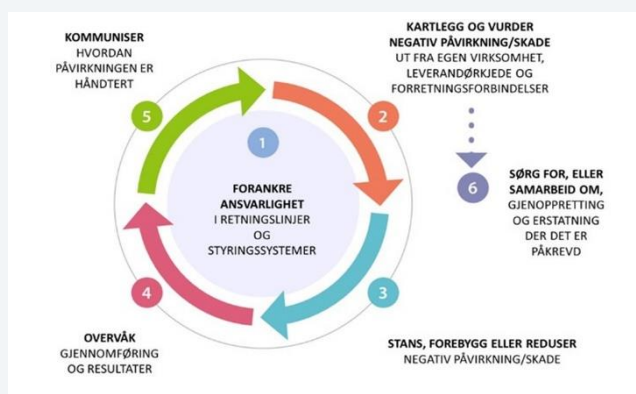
KOMMUNISER
HVORDAN PÅVIRKNINGEN ER HÅNDTERT

5

1

FORANKRE ANSVARLIGHET
I RETNINGSLINJER OG STYRINGSSYSTEMER

KARTLEGG OG VURDER NEGATIV PÅVIRKNING/SKADE
UT FRA EGEN VIRKSOMHET, LEVERANDØRKJEDE OG FORRETNINGSFORBINDELSER

2

6

SØRG FOR, ELLER SAMARBEID OM,
GJENOPPRETTING OG ERSTATNING DER DET ER PÅKREVD

3

STANS, FOREBYGG ELLER REDUSER
NEGATIV PÅVIRKNING/SKADE

4

OVERVÅK
GJENNOMFØRING OG RESULTATER